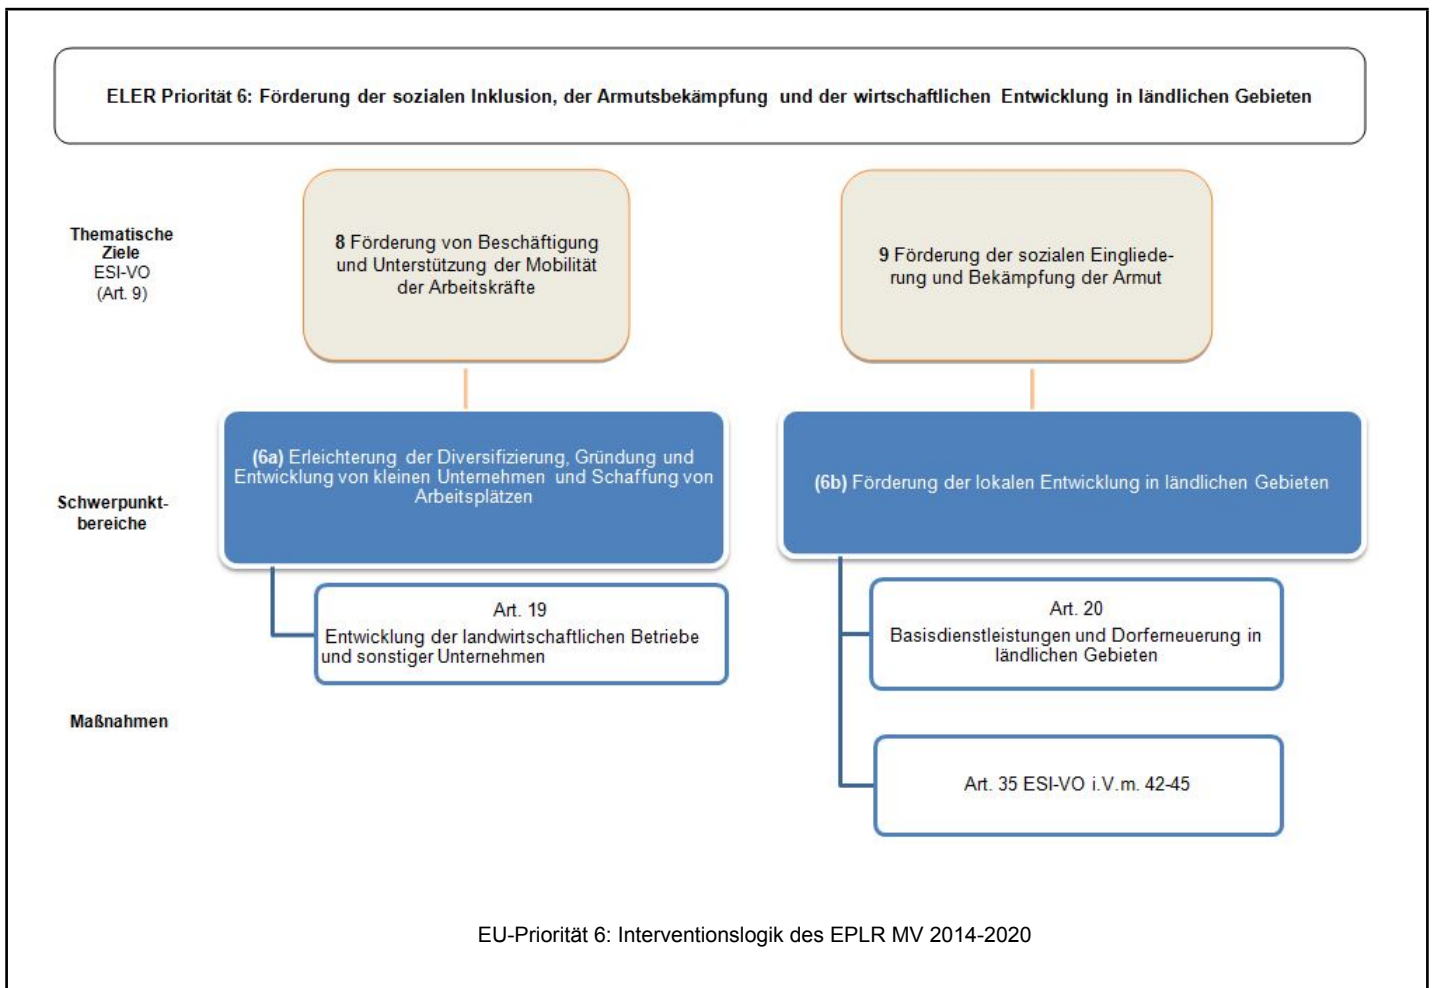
ELER Priorität 6: Förderung der sozialen Inklusion, der Armutsbekämpfung und der wirtschaftlichen Entwicklung in ländlichen Gebieten

Thematische Ziele ESI-VO (Art. 9)

8 Förderung von Beschäftigung und Unterstützung der Mobilität der Arbeitskräfte

9 Förderung der sozialen Eingliederung und Bekämpfung der Armut

Schwerpunktbereiche

(6a) Erleichterung der Diversifizierung, Gründung und Entwicklung von kleinen Unternehmen und Schaffung von Arbeitsplätzen

(6b) Förderung der lokalen Entwicklung in ländlichen Gebieten

Maßnahmen

Art. 19
Entwicklung der landwirtschaftlichen Betriebe und sonstiger Unternehmen

Art. 20
Basisdienstleistungen und Dorferneuerung in ländlichen Gebieten

Art. 35 ESI-VO i.V.m. 42-45

EU-Priorität 6: Interventionslogik des EPLR MV 2014-2020